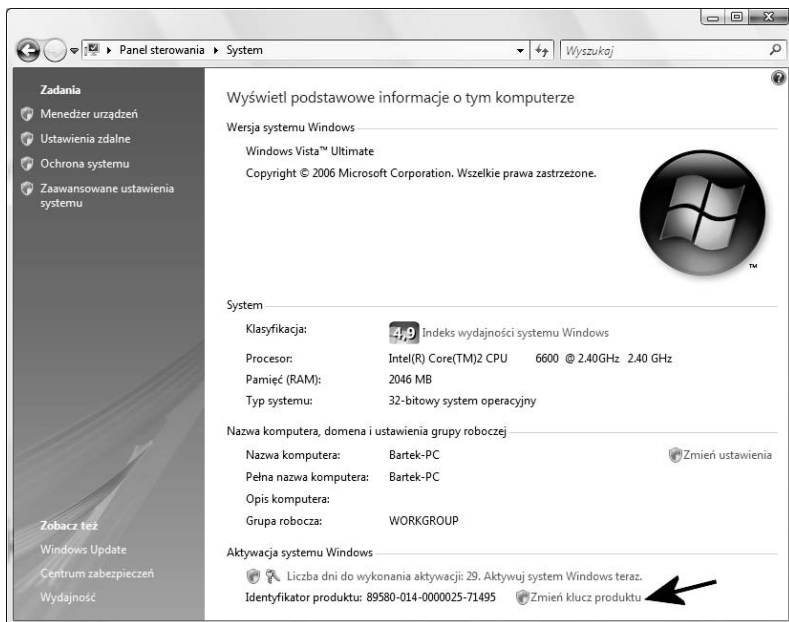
Panel sterowania ▸ System

Wyszukaj

Zadania

Menedżer urządzeń

Ustawienia zdalne

Ochrona systemu

Zaawansowane ustawienia systemu

Wyświetl podstawowe informacje o tym komputerze

Wersja systemu Windows

Windows Vista™ Ultimate

Copyright © 2006 Microsoft Corporation. Wszelkie prawa zastrzeżone.

TM

System

| | |
|---|---|
| Klasyfikacja: | 4,9 Indeks wydajności systemu Windows |
| Procesor: | Intel(R) Core(TM)2 CPU 6600 @ 2.40GHz 2.40 GHz |
| Pamięć (RAM): | 2046 MB |
| Typ systemu: | 32-bitowy system operacyjny |

Nazwa komputera, domena i ustawienia grupy roboczej

| | |
|---|---|
| Nazwa komputera: | Bartek-PC |
| Pełna nazwa komputera: | Bartek-PC |
| Opis komputera: | |
| Grupa robocza: | WORKGROUP |

Zmień ustawienia

Aktywacja systemu Windows

Liczba dni do wykonania aktywacji: 29. Aktywuj system Windows teraz.

Identyfikator produktu: 89580-014-0000025-71495 Zmień klucz produktu

Zobacz też

Windows Update

Centrum zabezpieczeń

Wydajność